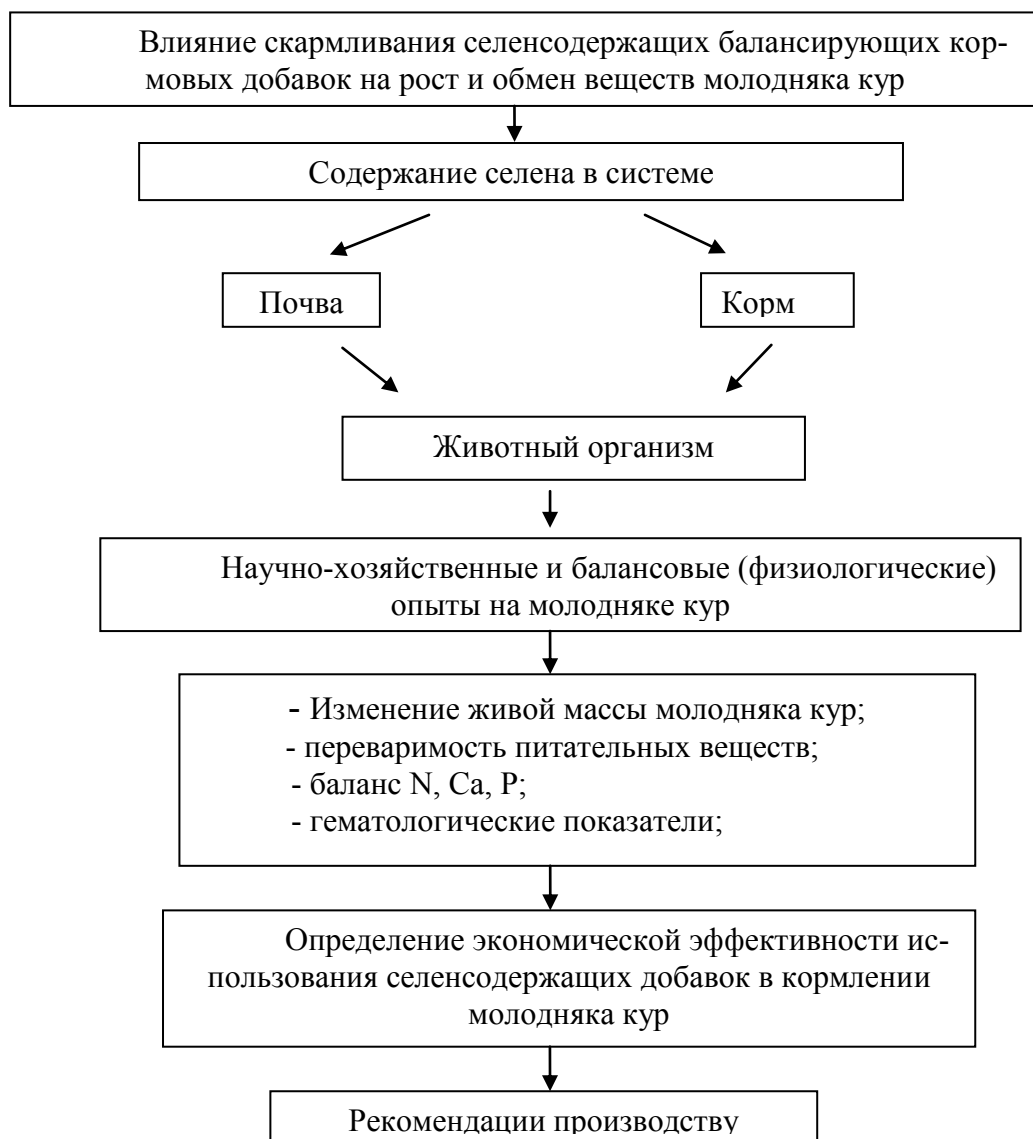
Влияние скармливания селенсодержащих балансирующих кормовых добавок на рост и обмен веществ молодняка кур

Содержание селена в системе

Почва

Корм

Животный организм

Научно-хозяйственные и балансовые (физиологические) опыты на молодняке кур

- Изменение живой массы молодняка кур;
- переваримость питательных веществ;
- баланс N, Ca, P;
- гематологические показатели;

Определение экономической эффективности использования селенсодержащих добавок в кормлении молодняка кур

Рекомендации производству